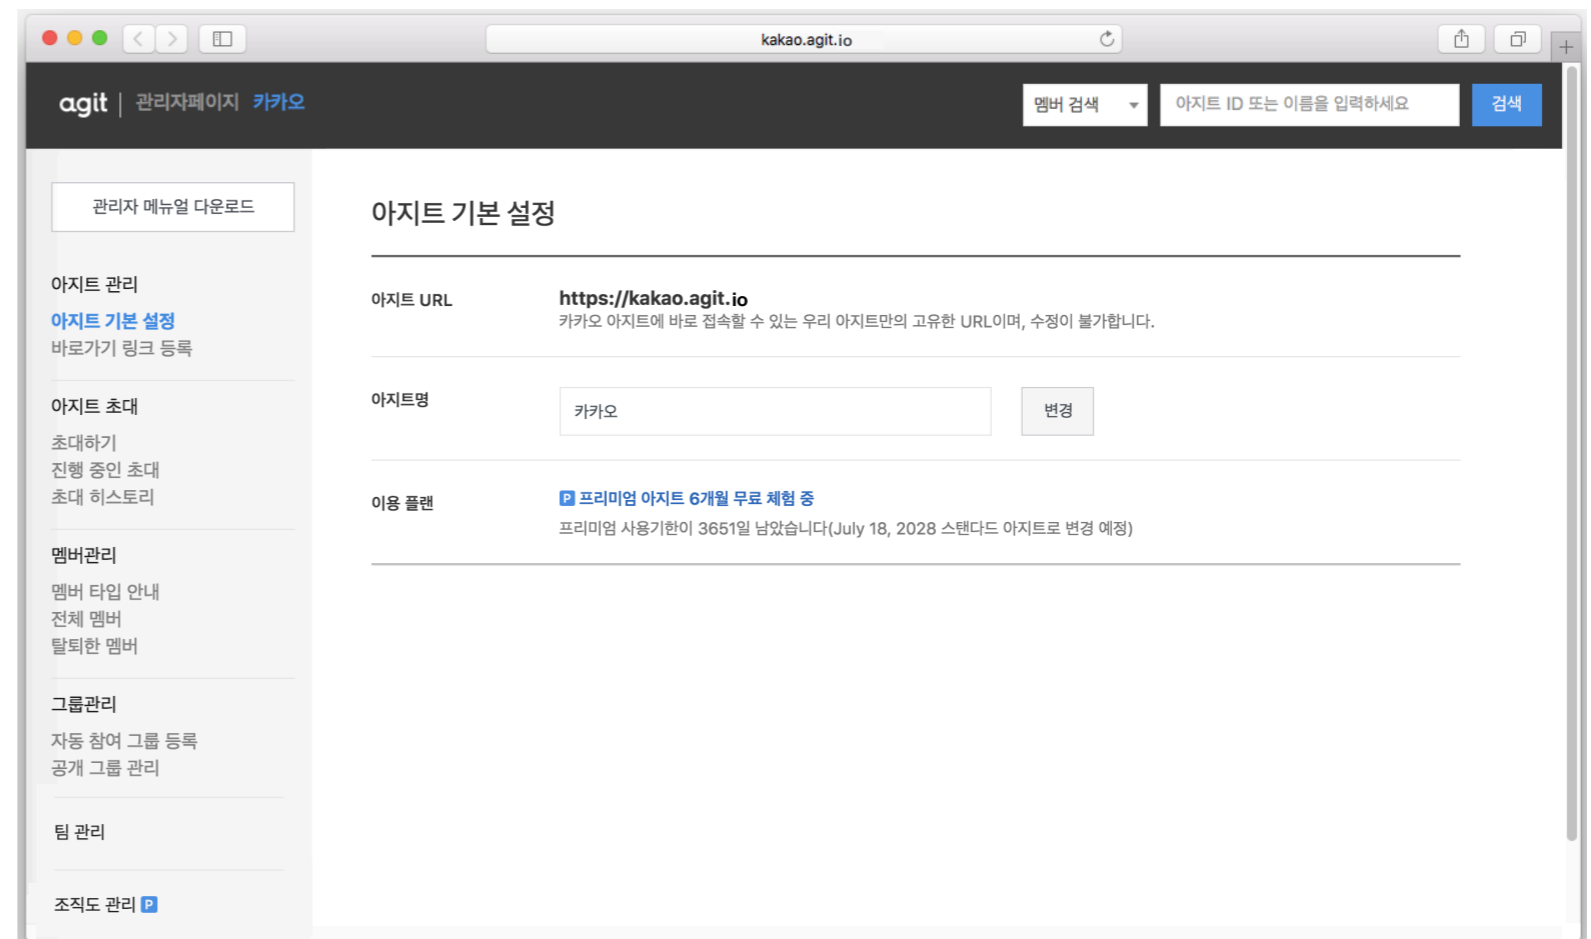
kakao.agit.io

agit | 관리자페이지 카카오

멤버 검색

아지트 ID 또는 이름을 입력하세요

검색

관리자 메뉴얼 다운로드

아지트 관리
아지트 기본 설정
바로가기 링크 등록

아지트 초대
초대하기
진행 중인 초대
초대 히스토리

멤버관리
멤버 타입 안내
전체 멤버
탈퇴한 멤버

그룹관리
자동 참여 그룹 등록
공개 그룹 관리

팀 관리

조직도 관리 P

아지트 기본 설정

아지트 URL
https://kakao.agit.io
카카오 아지트에 바로 접속할 수 있는 우리 아지트만의 고유한 URL이며, 수정이 불가합니다.

아지트명
카카오
변경

이용 플랜
P 프리미엄 아지트 6개월 무료 체험 중
프리미엄 사용기한이 3651일 남았습니다(July 18, 2028 스탠다드 아지트로 변경 예정)